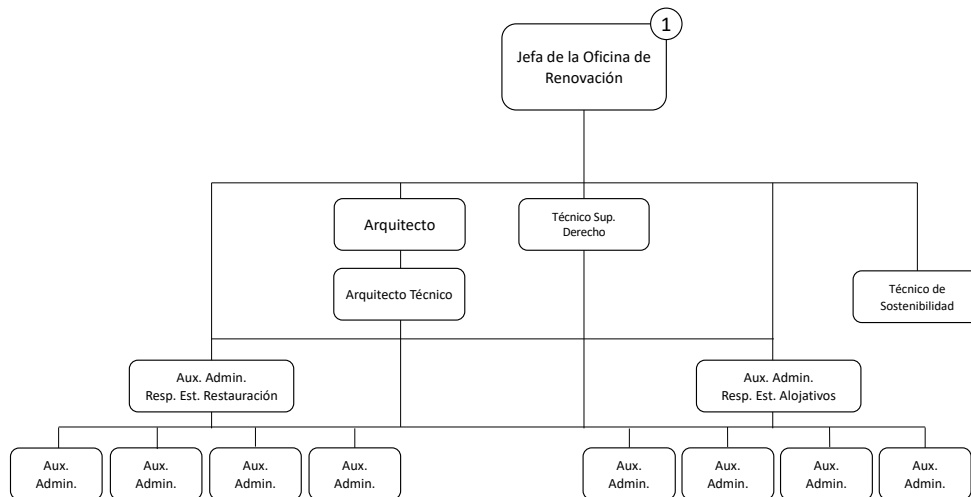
1

Jefa de la Oficina de Renovación

Arquitecto

Técnico Sup. Derecho

Arquitecto Técnico

Técnico de Sostenibilidad

Aux. Admin. Resp. Est. Restauración

Aux. Admin. Resp. Est. Alojativos

Aux. Admin.

Aux. Admin.

Aux. Admin.

Aux. Admin.

Aux. Admin.

Aux. Admin.

Aux. Admin.

Aux. Admin.